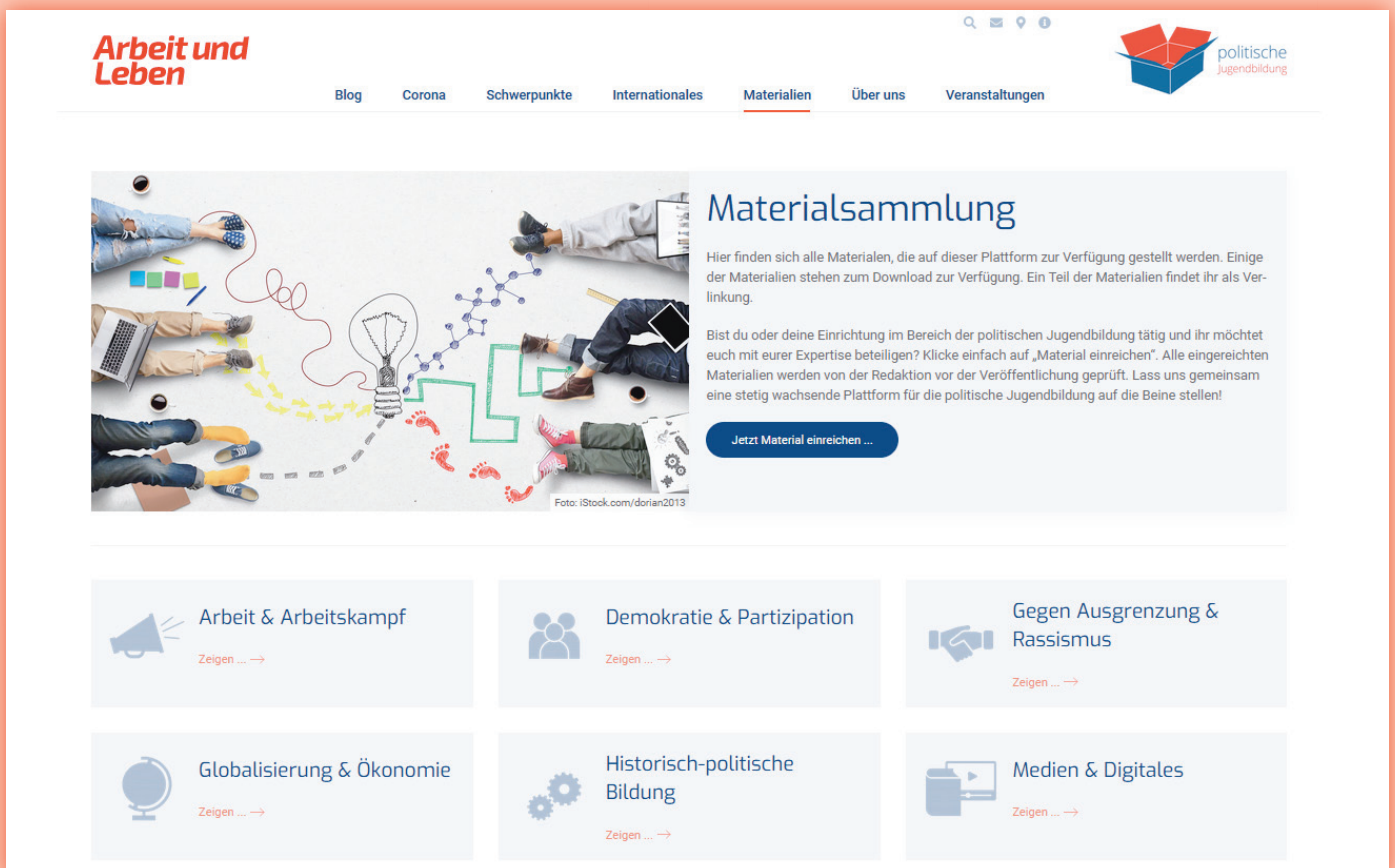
Arbeit und Leben

Blog Corona Schwerpunkte Internationales Materialien Über uns Veranstaltungen

politische Jugendbildung

Materialsammlung

Hier finden sich alle Materialen, die auf dieser Plattform zur Verfügung gestellt werden. Einige der Materialien stehen zum Download zur Verfügung. Ein Teil der Materialien findet ihr als Verlinkung.

Bist du oder deine Einrichtung im Bereich der politischen Jugendbildung tätig und ihr möchtet euch mit eurer Expertise beteiligen? Klicke einfach auf „Material einreichen". Alle eingereichten Materialien werden von der Redaktion vor der Veröffentlichung geprüft. Lass uns gemeinsam eine stetig wachsende Plattform für die politische Jugendbildung auf die Beine stellen!

Jetzt Material einreichen ...

Foto: iStock.com/dorian2013

Arbeit & Arbeitskampf
Zeigen ... →

Demokratie & Partizipation
Zeigen ... →

Gegen Ausgrenzung & Rassismus
Zeigen ... →

Globalisierung & Ökonomie
Zeigen ... →

Historisch-politische Bildung
Zeigen ... →

Medien & Digitales
Zeigen ... →